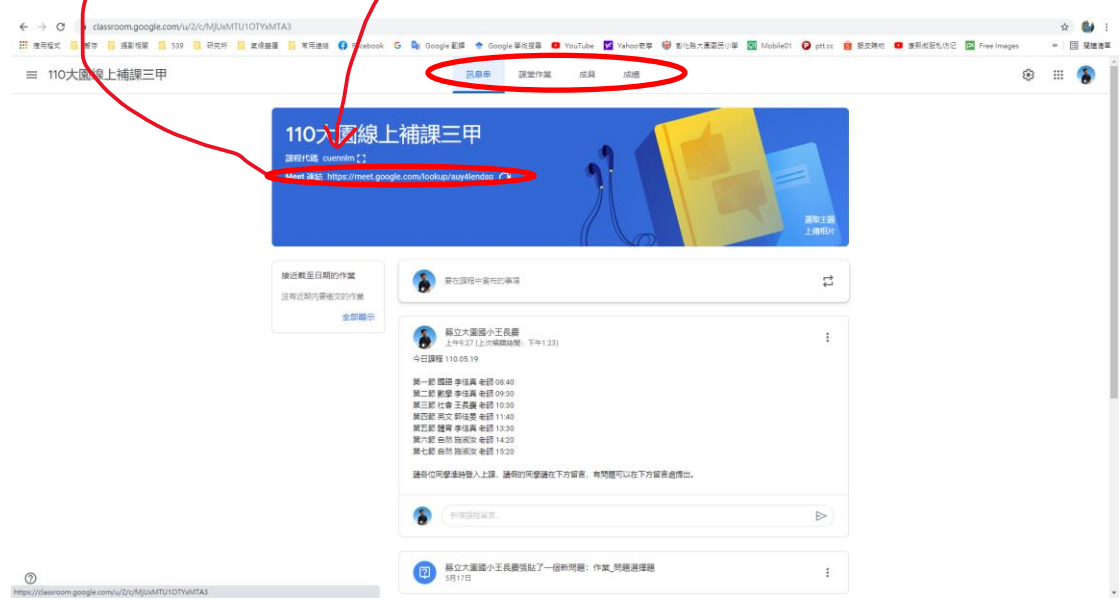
classroom.google.com/u/2/c/MjUxMTU1OTYxMTA3

應用程式 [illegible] 攝影相關 539 研究所 慶視醫護 常用連結 Facebook G Google 翻譯 Google 學術搜尋 YouTube Yahoo奇摩 彰化縣大園國民小學 Mobile01 ptt.cc 翻皮購物 進斯街屋私坊記 Free Images » 閱讀清單

110大園線上補課三甲

訊息串 課堂作業 成員 成績

110大園線上補課三甲

課程代碼 cuennlm

Meet 連結 https://meet.google.com/lookup/auy4lendso

選取主題
上傳相片

接近截至日期的作業

沒有近期內要繳交的作業

全部顯示

要在課程中宣布的事項

縣立大園國小王長慶
上午9:27 (上次編輯時間：下午1:23)

今日課程 110.05.19

第一節 國語 李佳真 老師 08:40
第二節 數學 李佳真 老師 09:30
第三節 社會 王長慶 老師 10:30
第四節 英文 郭佳雯 老師 11:40
第五節 體育 李佳真 老師 13:30
第六節 自然 施淑汝 老師 14:20
第七節 自然 施淑汝 老師 15:20

請各位同學準時登入上課，請假的同學請在下方留言，有問題可以在下方留言處提出。

新增課程留言...

縣立大園國小王長慶張貼了一個新問題：作業_問題選擇題
5月17日

https://classroom.google.com/u/2/c/MjUxMTU1OTYxMTA3